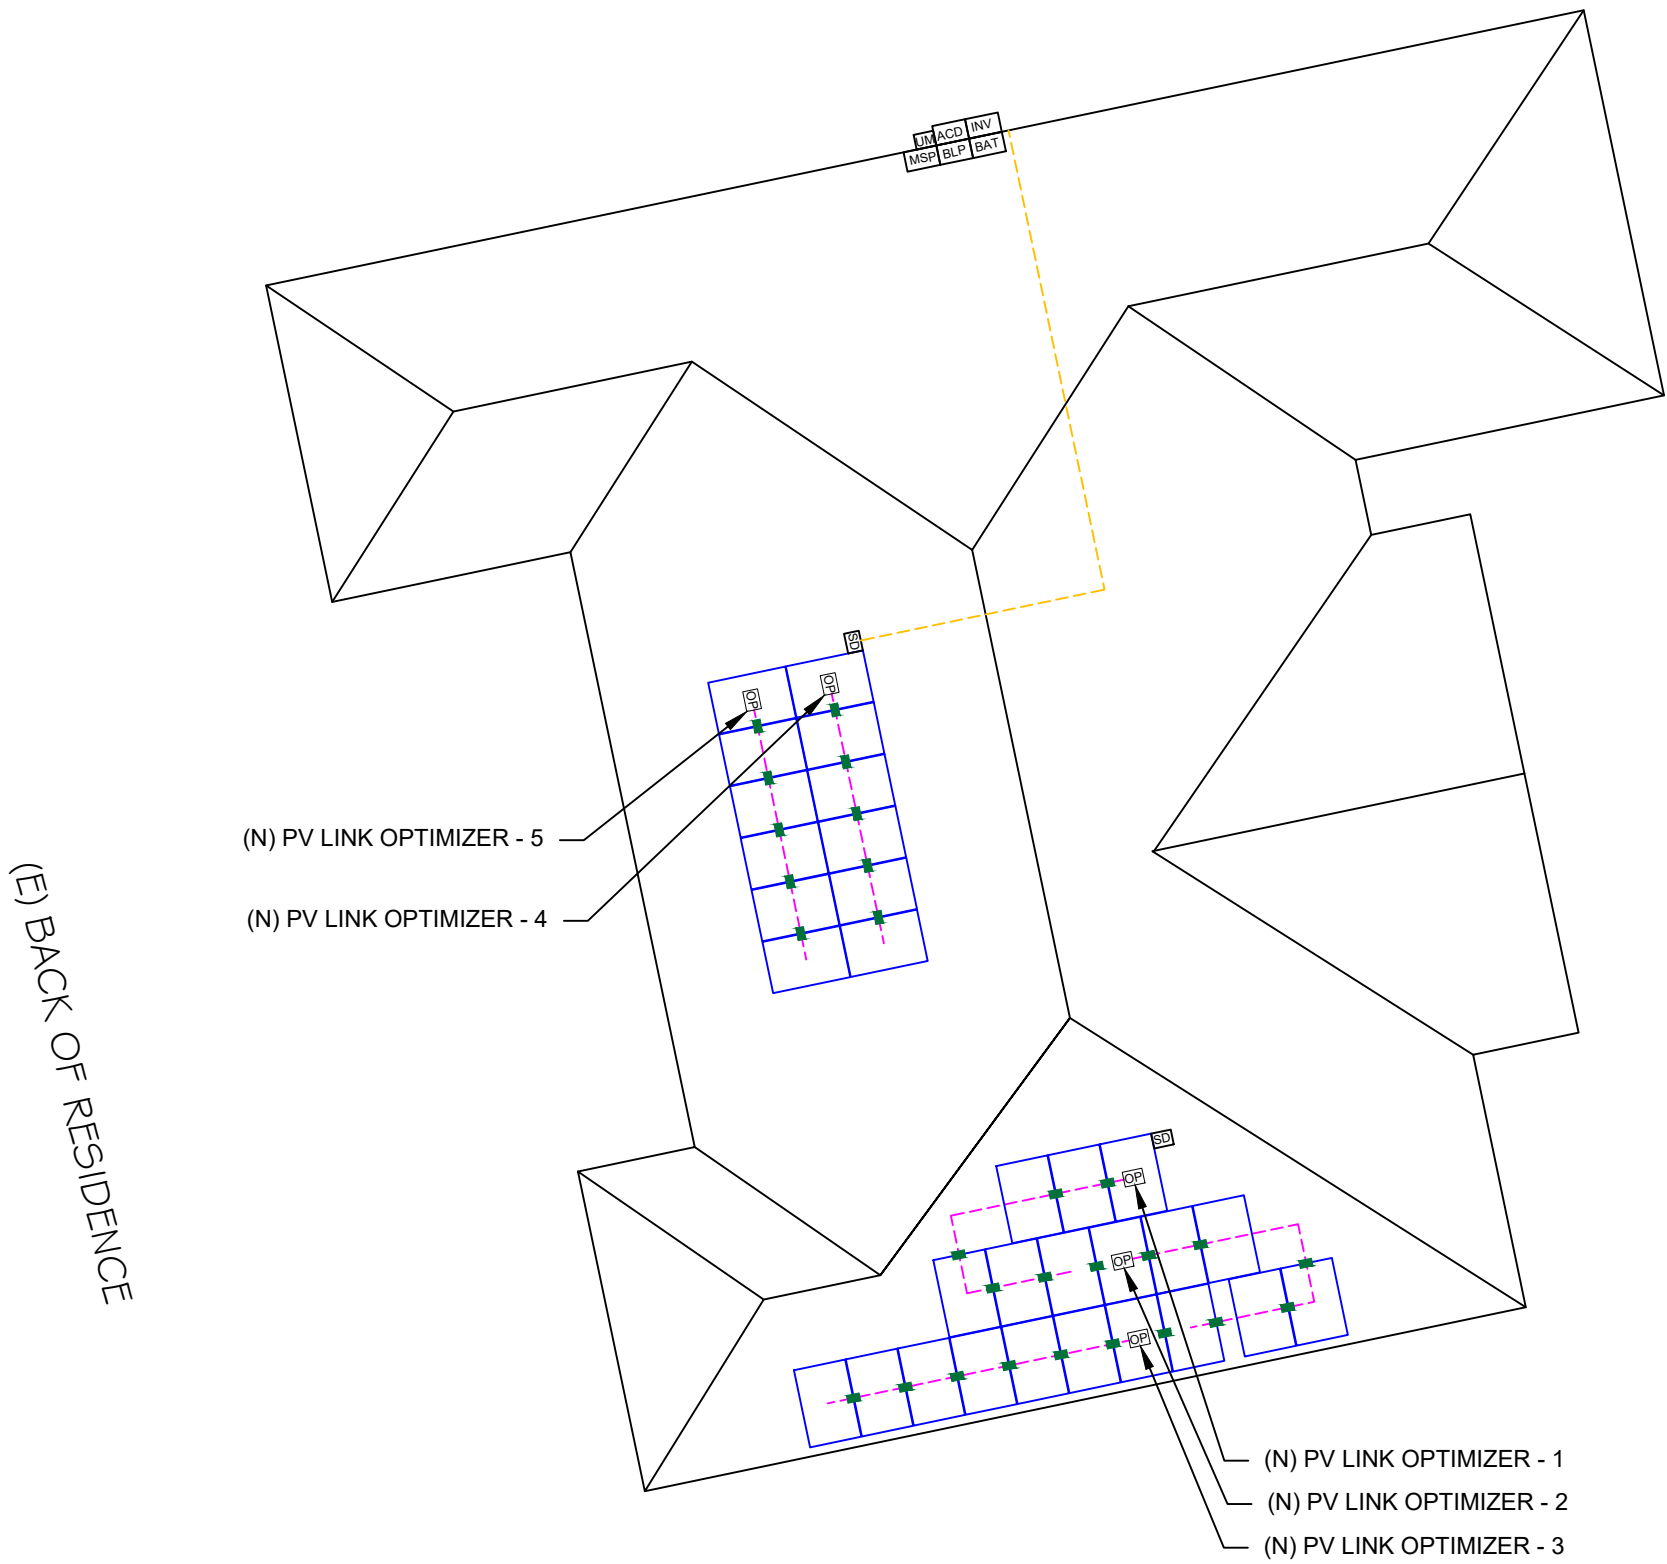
UM ACD INV
MSP BLP BAT

SD

OP
OP

(N) PV LINK OPTIMIZER - 5

(N) PV LINK OPTIMIZER - 4

(E) BACK OF RESIDENCE

SD
OP
OP
OP

(N) PV LINK OPTIMIZER - 1

(N) PV LINK OPTIMIZER - 2

(N) PV LINK OPTIMIZER - 3